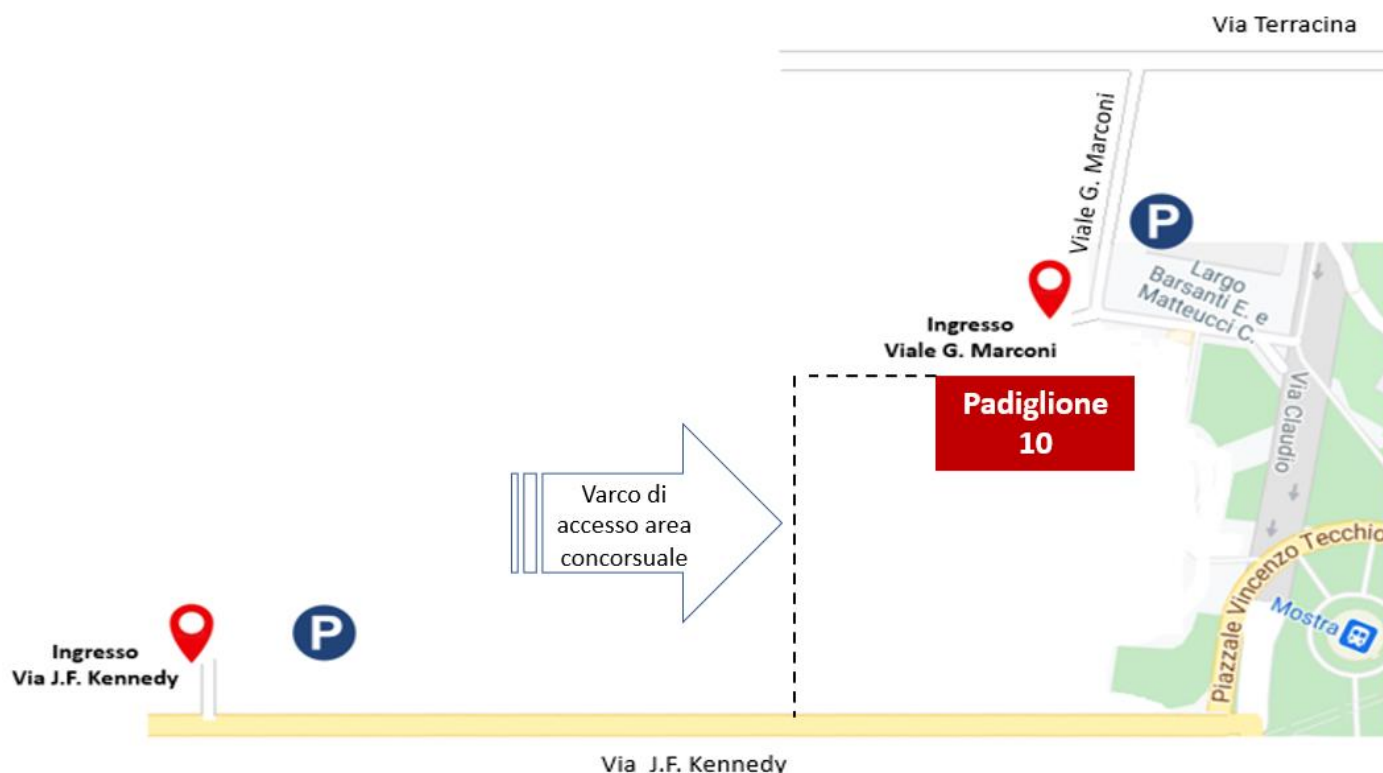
Via Terracina

Viale G. Marconi

P

Largo Barsanti E. e Matteucci C.

Ingresso
Viale G. Marconi

Padiglione
10

Via Claudio

Varco di accesso area concorsuale

Piazzale Vincenzo Tecchio

Mostra

Ingresso
Via J.F. Kennedy

P

Via J.F. Kennedy